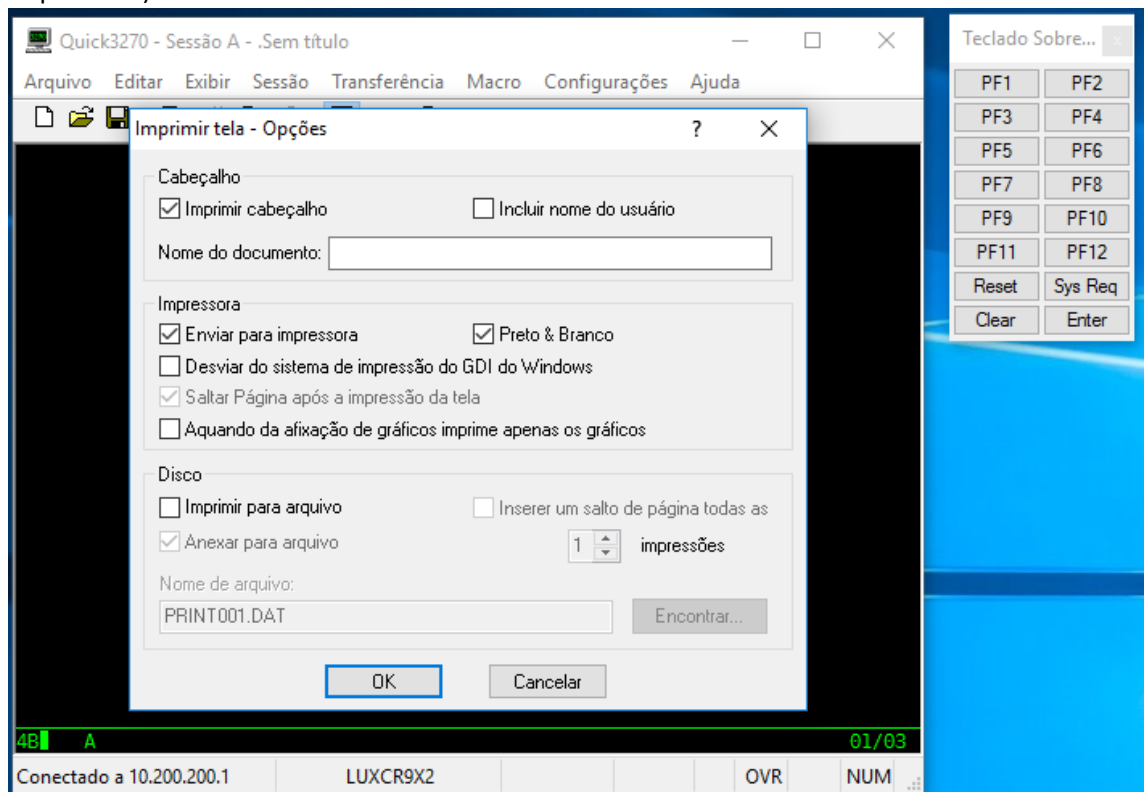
Quick3270 - Sessão A - .Sem título

Arquivo Editar Exibir Sessão Transferência Macro Configurações Ajuda

Imprimir tela - Opções ? ✕

Cabeçalho
☑ Imprimir cabeçalho ☐ Incluir nome do usuário
Nome do documento:

Impressora
☑ Enviar para impressora ☑ Preto & Branco
☐ Desviar do sistema de impressão do GDI do Windows
☑ Saltar Página após a impressão da tela
☐ Aquando da afixação de gráficos imprime apenas os gráficos

Disco
☐ Imprimir para arquivo ☐ Inserer um salto de página todas as
☑ Anexar para arquivo 1 impressões
Nome de arquivo:
PRINT001.DAT Encontrar...

OK Cancelar

4B A 01/03

Conectado a 10.200.200.1 LUXCR9X2 OVR NUM

Teclado Sobre...

| PF1 | PF2 |
|---|---|
| PF3 | PF4 |
| PF5 | PF6 |
| PF7 | PF8 |
| PF9 | PF10 |
| PF11 | PF12 |
| Reset | Sys Req |
| Clear | Enter |